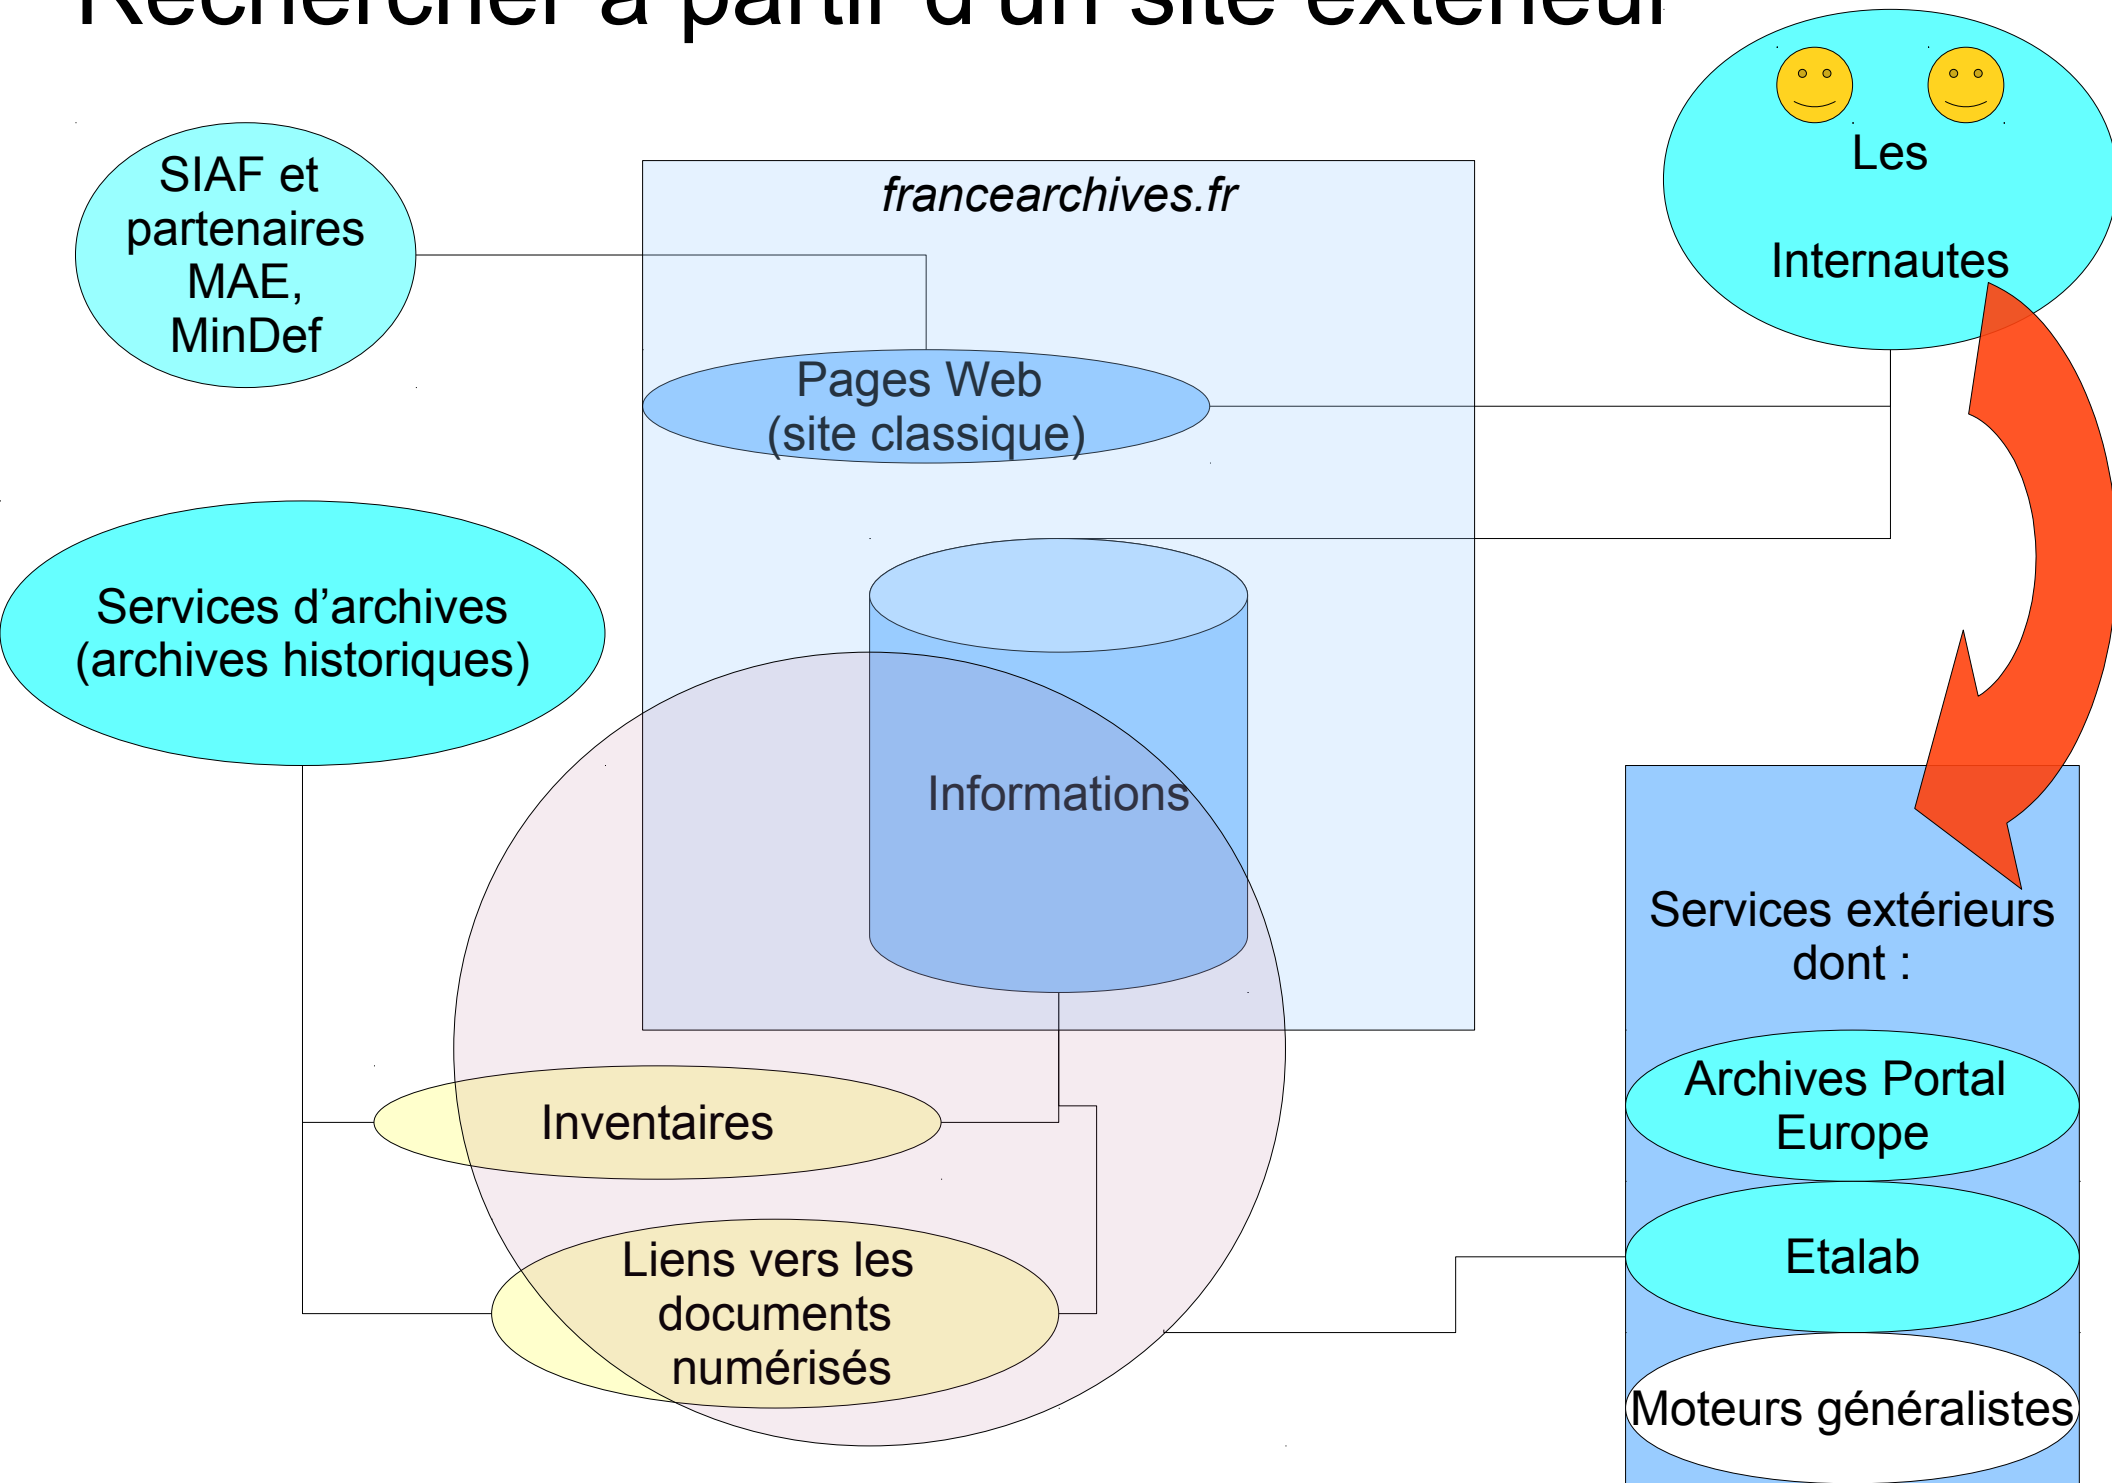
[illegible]

SIAF et partenaires MAE, MinDef

francearchives.fr

Pages Web (site classique)

Les

Internautes

Services d’archives (archives historiques)

Informations

Services extérieurs dont :

Archives Portal Europe

Etalab

Moteurs généralistes

Inventaires

Liens vers les documents numérisés